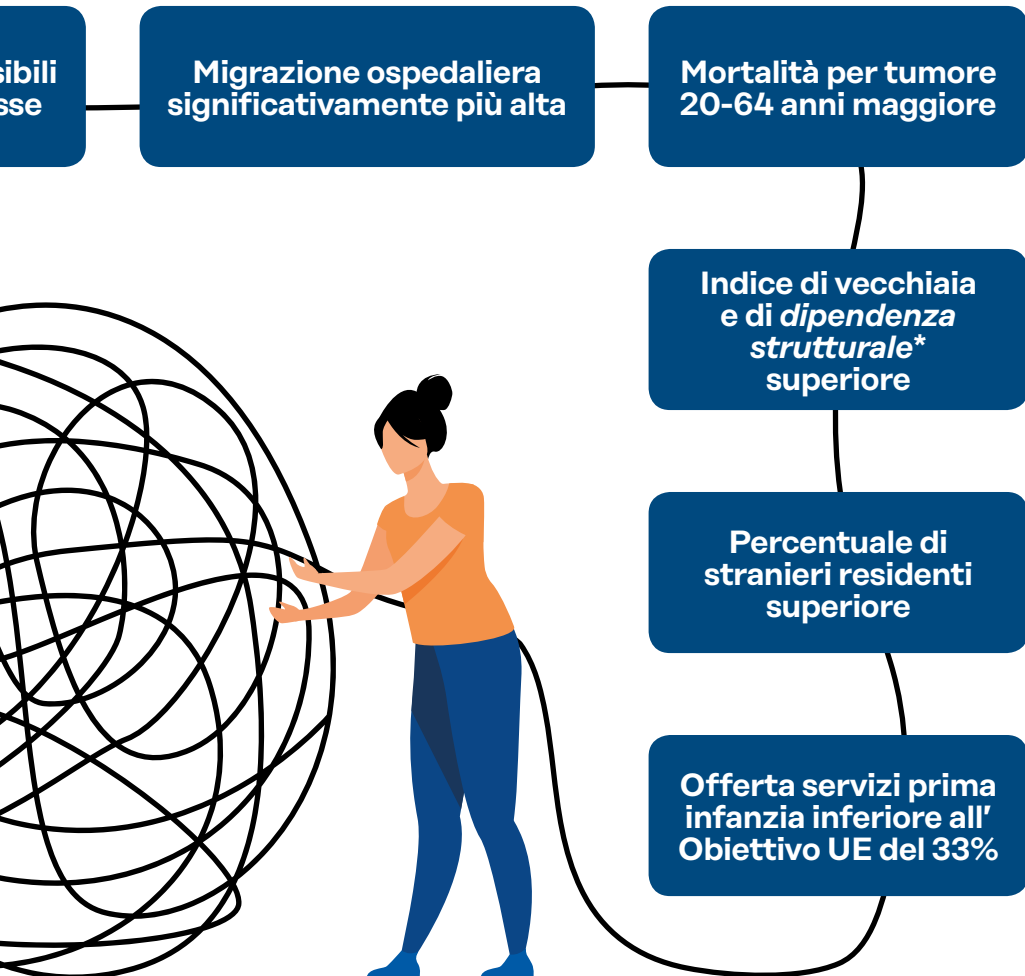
sibili
sse

Migrazione ospedaliera significativamente più alta

Mortalità per tumore 20-64 anni maggiore

Indice di vecchiaia e di *dipendenza strutturale** superiore

Percentuale di stranieri residenti superiore

Offerta servizi prima infanzia inferiore all' Obiettivo UE del 33%